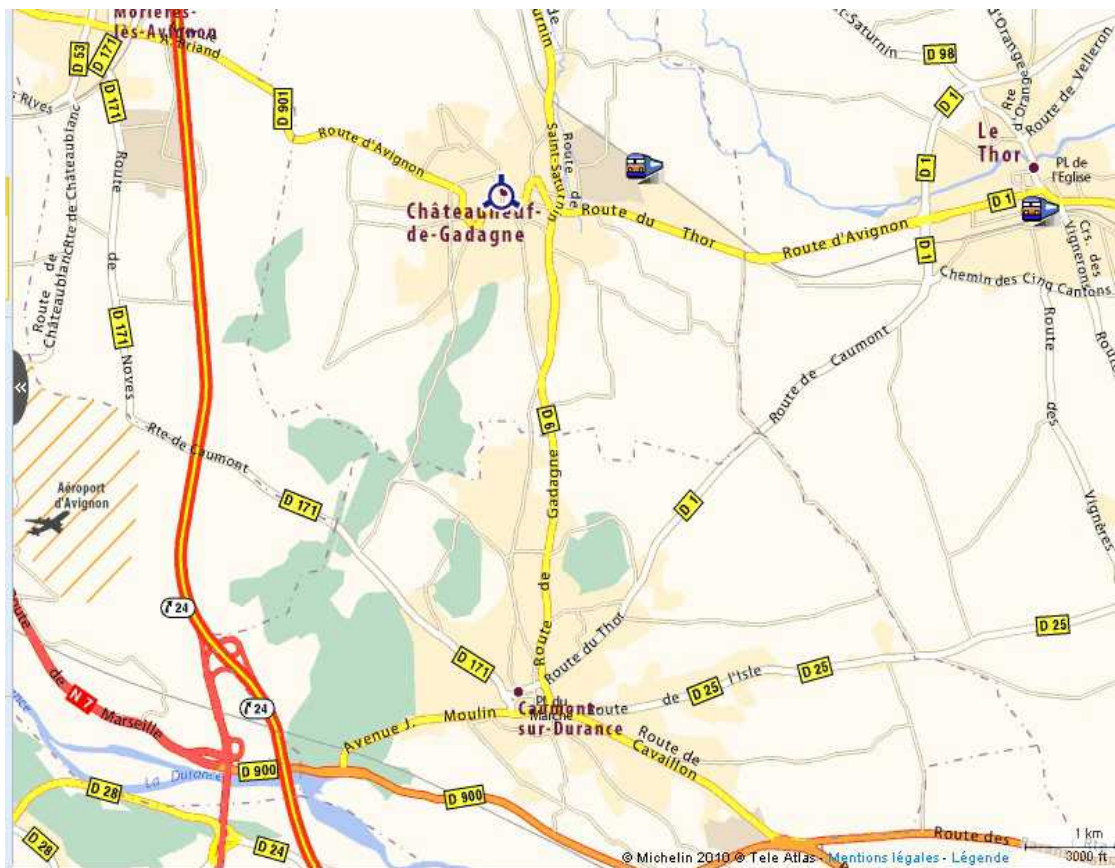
Morières-lès-Avignon
D 53
D 171
Rives
D 171
D 901
Route d'Avignon
Route de Châteaublanc
Rte de Châteaublanc
Route de
Route de Châteaublanc
Saint-Saturnin
Route de Saint-Saturnin
Saturnin
D 98
D 1
Rte d'Orange
Route de Velleron
Le Thor
PL de l'Eglise
D 1
Châteauneuf-de-Gadagne
Route du Thor
Route d'Avignon
D 1
D 1
Crs. des Vignerons
Chemin des Cinq Cantons
Route
D 171
Noves
Route de Caumont
Route des
Vignères
D 6
Rte de Caumont
Aéroport d'Avignon
D 171
Route de Gadagne
D 1
24
D 25
Route du Thor
D 171
Route de
D 25
l'Isle
D 25
N 7
de Marseille
24
Pl. du Marché
Caumont-sur-Durance
Avenue J. Moulin
Route de Cavaillon
La Durance
D 900
D 28
D 900
D 28
D 24
Route des
1 km
3000 ft
© Michelin 2010 © Tele Atlas - Mentions légales - Légende